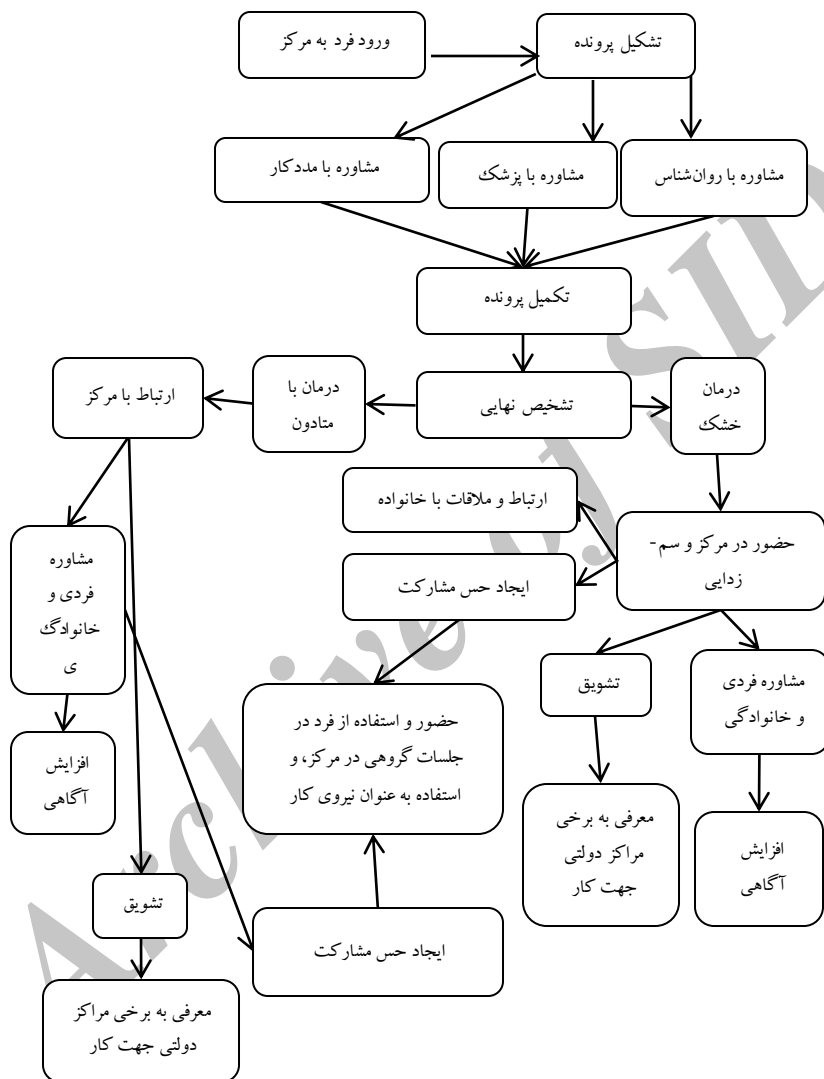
ورود فرد به مرکز

تشکیل پرونده

مشاوره با مددکار

مشاوره با پزشک

مشاوره با روان‌شناس

تکمیل پرونده

ارتباط با مرکز

درمان با متادون

تشخیص نهایی

درمان خشک

ارتباط و ملاقات با خانواده

حضور در مرکز و سم-زدایی

ایجاد حس مشارکت

مشاوره فردی و خانوادگی

تشویق

مشاوره فردی و خانوادگی

افزایش آگاهی

حضور و استفاده از فرد در جلسات گروهی در مرکز، و استفاده به عنوان نیروی کار

معرفی به برخی مراکز دولتی جهت کار

افزایش آگاهی

تشویق

ایجاد حس مشارکت

معرفی به برخی مراکز دولتی جهت کار

Archive of SID